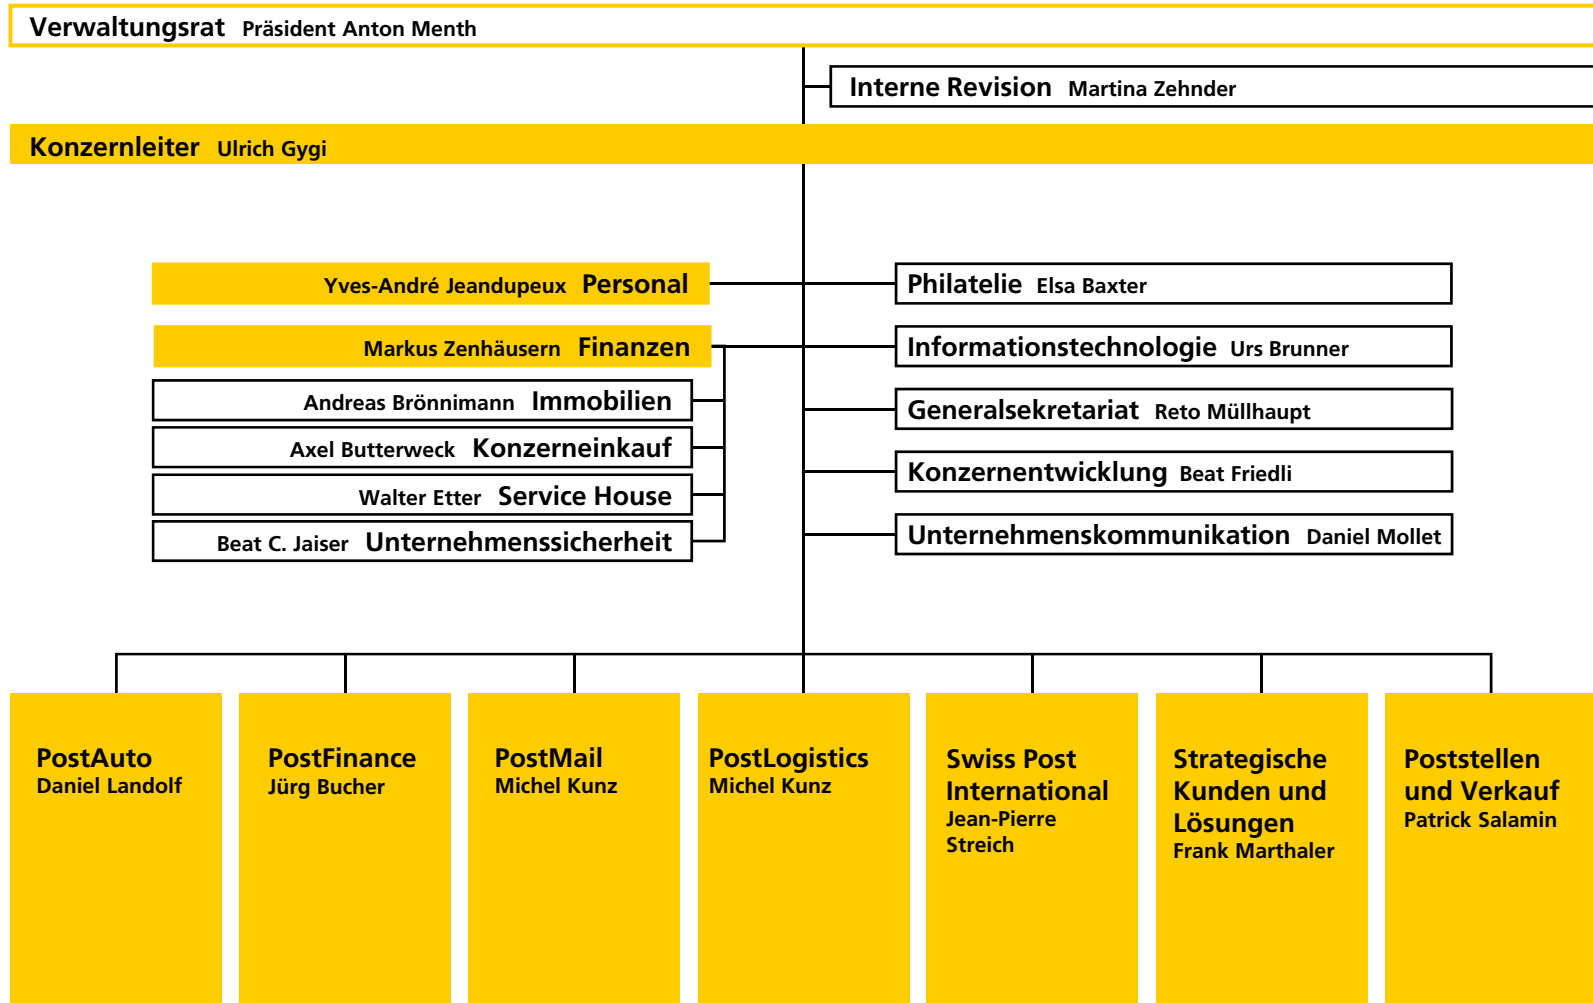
Verwaltungsrat Präsident Anton Menth

Interne Revision Martina Zehnder

Konzernleiter Ulrich Gygi

Yves-André Jeandupeux Personal

Markus Zenhäusern Finanzen

Andreas Brönnimann Immobilien

Axel Butterweck Konzerneinkauf

Walter Etter Service House

Beat C. Jaiser Unternehmenssicherheit

Philatelie Elsa Baxter

Informationstechnologie Urs Brunner

Generalsekretariat Reto Müllhaupt

Konzernentwicklung Beat Friedli

Unternehmenskommunikation Daniel Mollet

PostAuto
Daniel Landolf

PostFinance
Jürg Bucher

PostMail
Michel Kunz

PostLogistics
Michel Kunz

Swiss Post International
Jean-Pierre Streich

Strategische Kunden und Lösungen
Frank Marthaler

Poststellen und Verkauf
Patrick Salamin